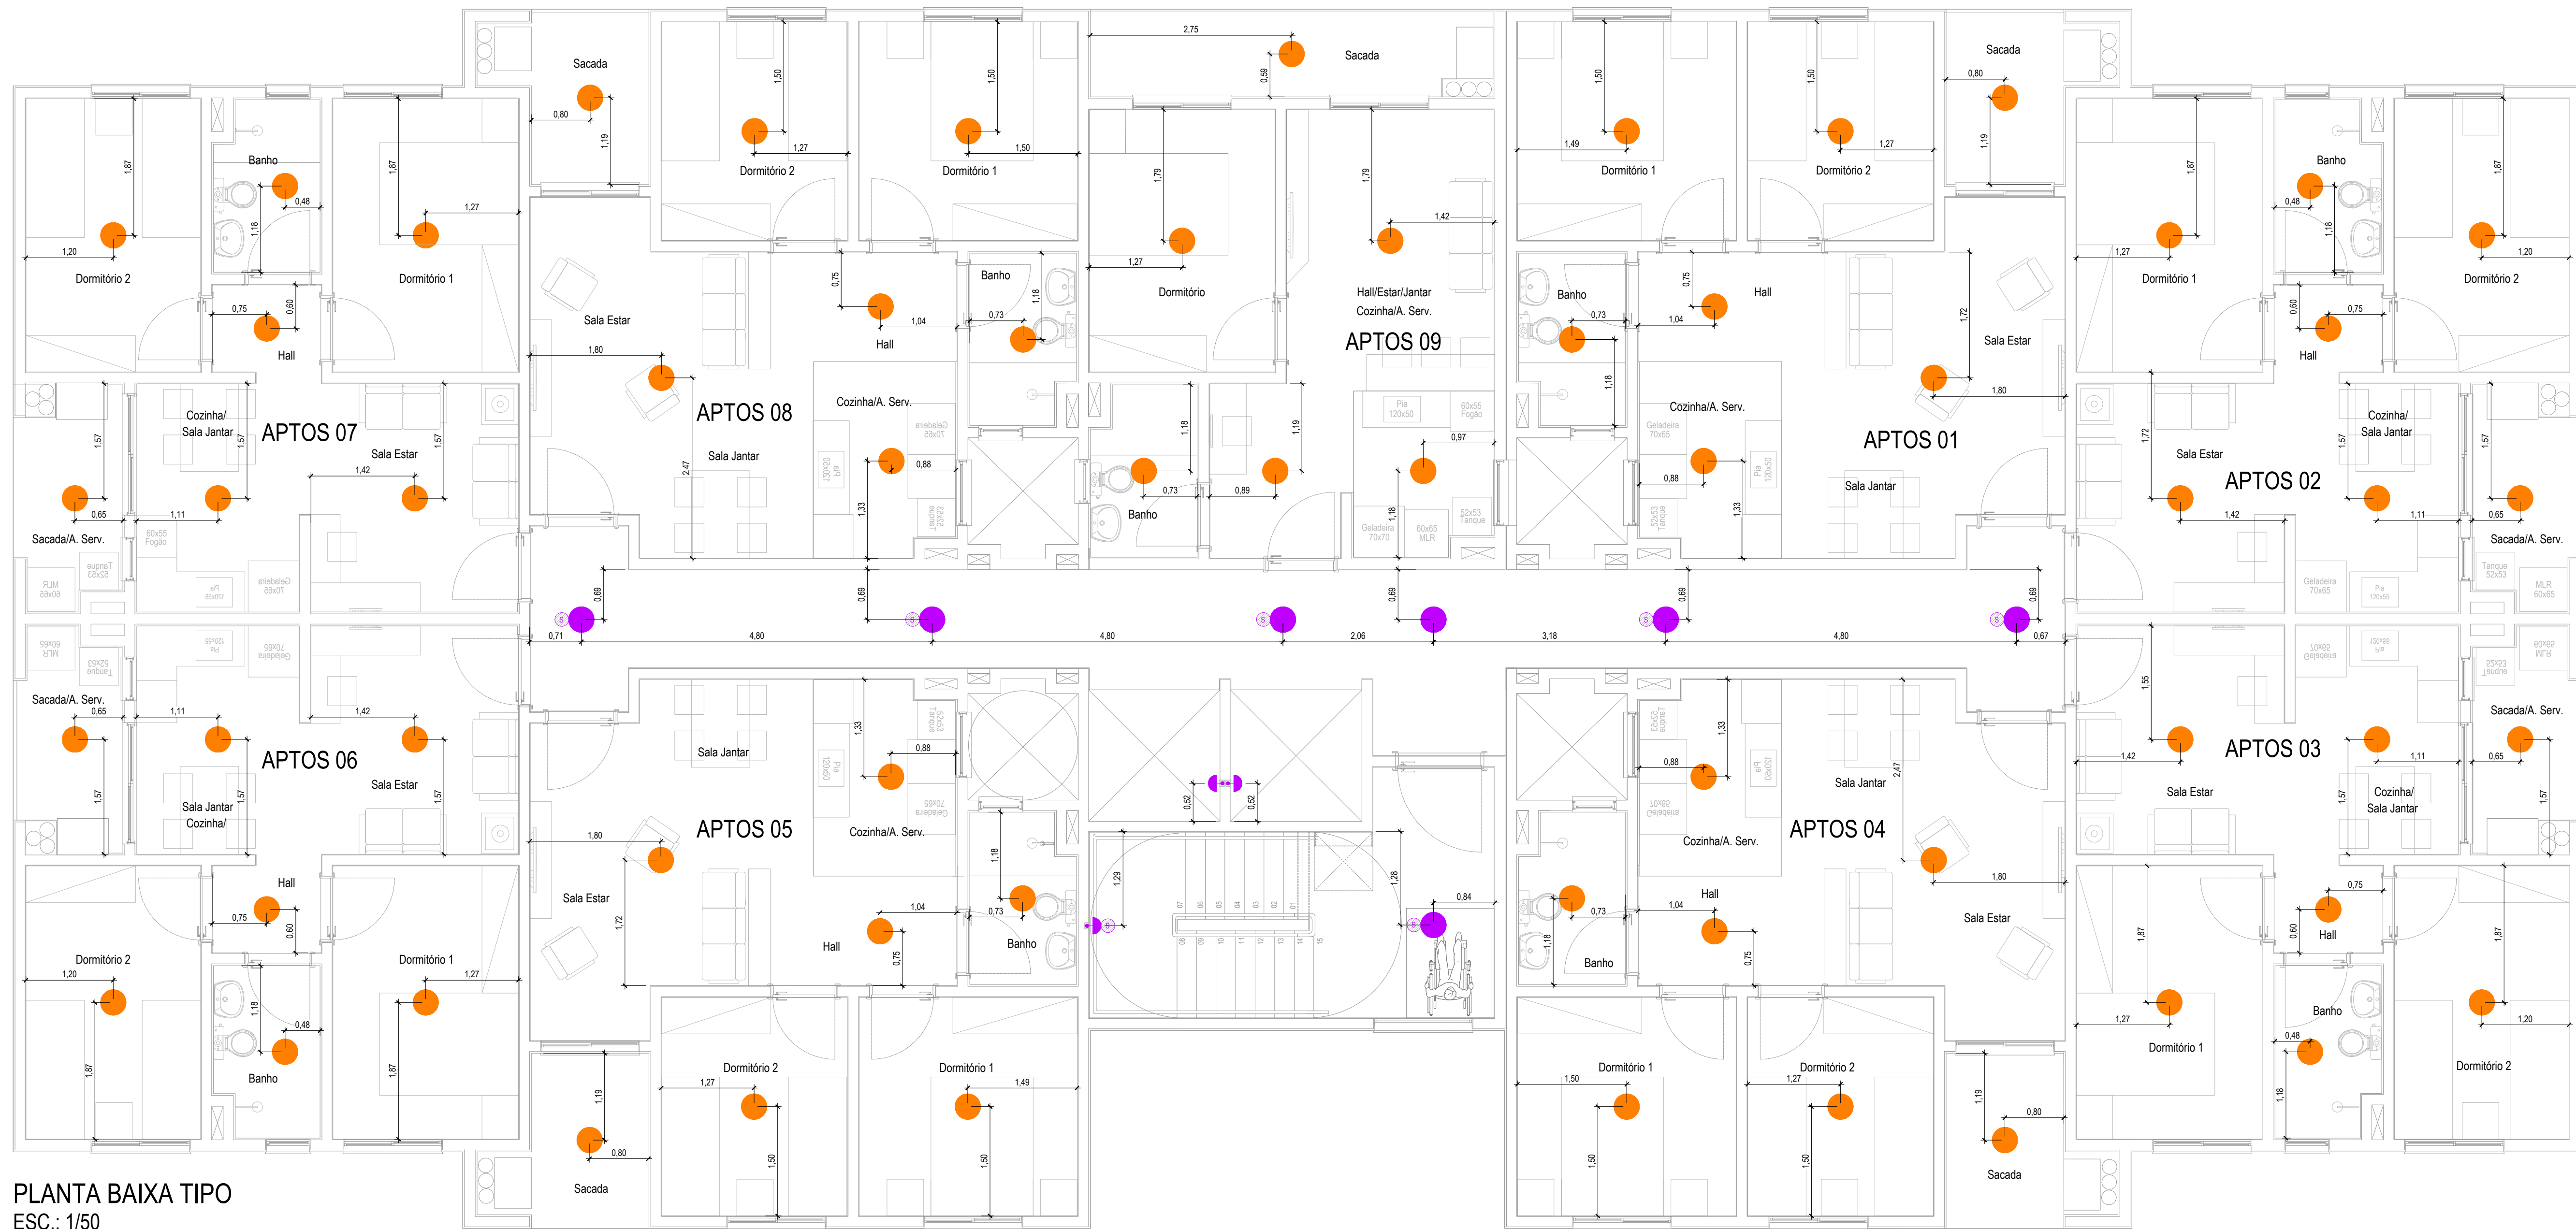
Sacada
Dormitório 2
Dormitório 1
Sacada
Dormitório 1
Dormitório 2
Sacada
Banho
Dormitório 2
Dormitório 1
Dormitório
Hall/Estar/Jantar
Cozinha/A. Serv.
APTOS 09
Dormitório 1
Banho
Dormitório 2
Hall
Sala Estar
Hall
Banho
Banho
Hall
Sala Estar
Hall
APTOS 07
Cozinha/
Sala Jantar
Sala Estar
APTOS 08
Cozinha/A. Serv.
Sala Jantar
Cozinha/A. Serv.
APTOS 01
Sala Jantar
Sala Estar
APTOS 02
Cozinha/
Sala Jantar
Sacada/A. Serv.
Banho
Sacada/A. Serv.
Sacada/A. Serv.
APTOS 06
Sala Estar
Sala Jantar
Cozinha/
Sala Jantar
APTOS 05
Cozinha/A. Serv.
Sala Estar
Hall
Banho
Sala Jantar
APTOS 04
Cozinha/A. Serv.
Hall
Banho
Sala Estar
APTOS 03
Sala Estar
Cozinha/
Sala Jantar
Sacada/A. Serv.
Hall
Dormitório 2
Hall
Dormitório 1
Banho
Dormitório 2
Dormitório 1
Dormitório 1
Dormitório 2
Banho
Dormitório 1
Dormitório 2
Sacada
Sacada
PLANTA BAIXA TIPO
ESC.: 1/50